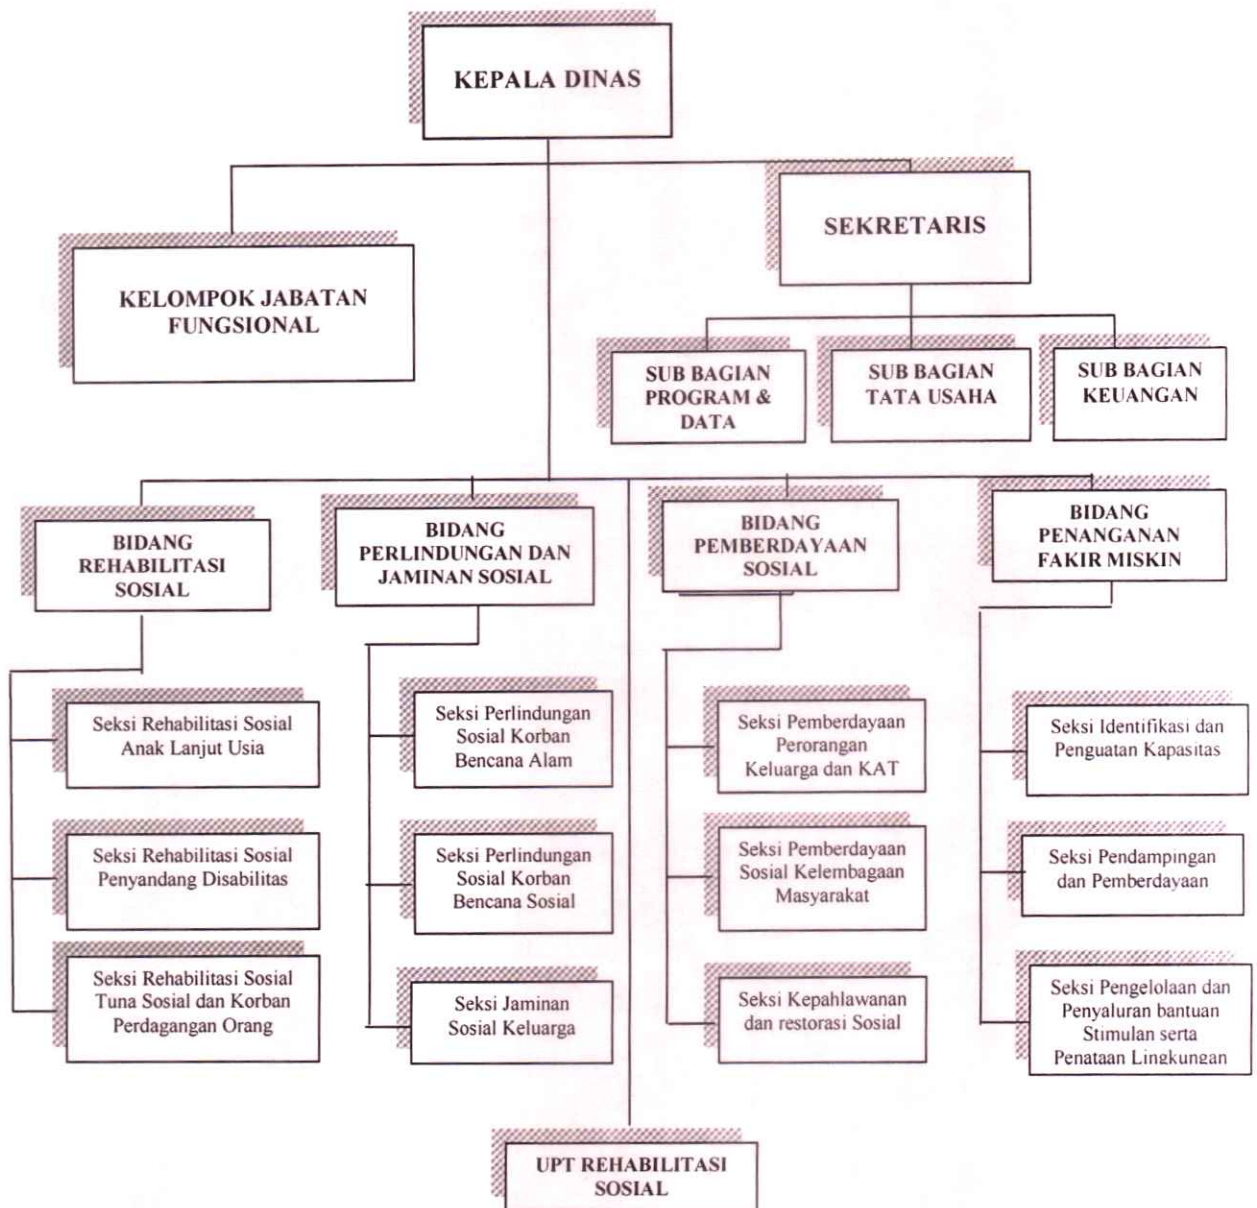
KEPALA DINAS

KELOMPOK JABATAN FUNGSIONAL

SEKRETARIS

SUB BAGIAN PROGRAM & DATA

SUB BAGIAN TATA USAHA

SUB BAGIAN KEUANGAN

BIDANG REHABILITASI SOSIAL

Seksi Rehabilitasi Sosial Anak Lanjut Usia

Seksi Rehabilitasi Sosial Penyandang Disabilitas

Seksi Rehabilitasi Sosial Tuna Sosial dan Korban Perdagangan Orang

BIDANG PERLINDUNGAN DAN JAMINAN SOSIAL

Seksi Perlindungan Sosial Korban Bencana Alam

Seksi Perlindungan Sosial Korban Bencana Sosial

Seksi Jaminan Sosial Keluarga

BIDANG PEMBERDAYAAN SOSIAL

Seksi Pemberdayaan Perorangan Keluarga dan KAT

Seksi Pemberdayaan Sosial Kelembagaan Masyarakat

Seksi Kepahlawanan dan restorasi Sosial

BIDANG PENANGANAN FAKIR MISKIN

Seksi Identifikasi dan Penguatan Kapasitas

Seksi Pendampingan dan Pemberdayaan

Seksi Pengelolaan dan Penyaluran bantuan Stimulan serta Penataan Lingkungan

UPT REHABILITASI SOSIAL